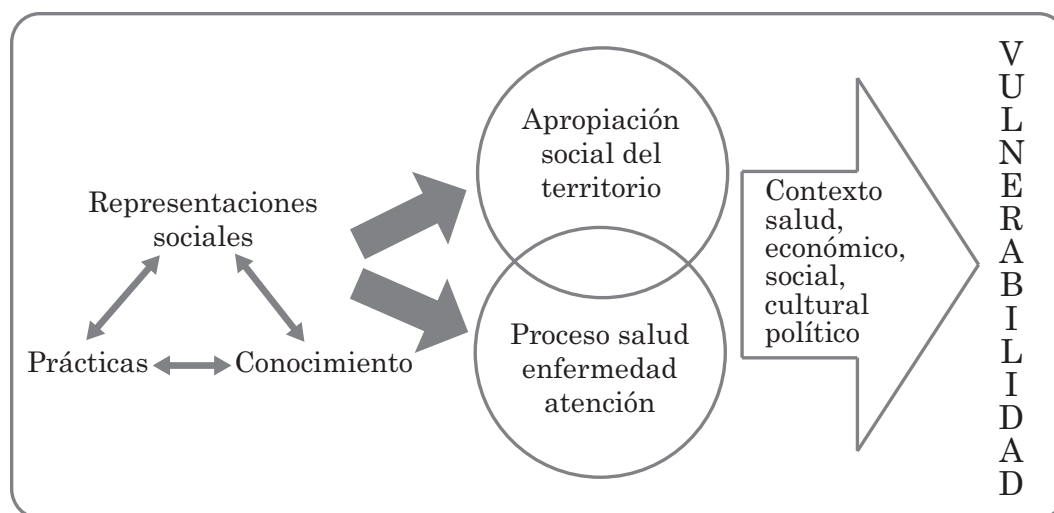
Representaciones sociales

Prácticas

Conocimiento

Apropiación social del territorio

Proceso salud enfermedad atención

Contexto salud, económico, social, cultural político

V
U
L
N
E
R
A
B
I
L
I
D
A
D